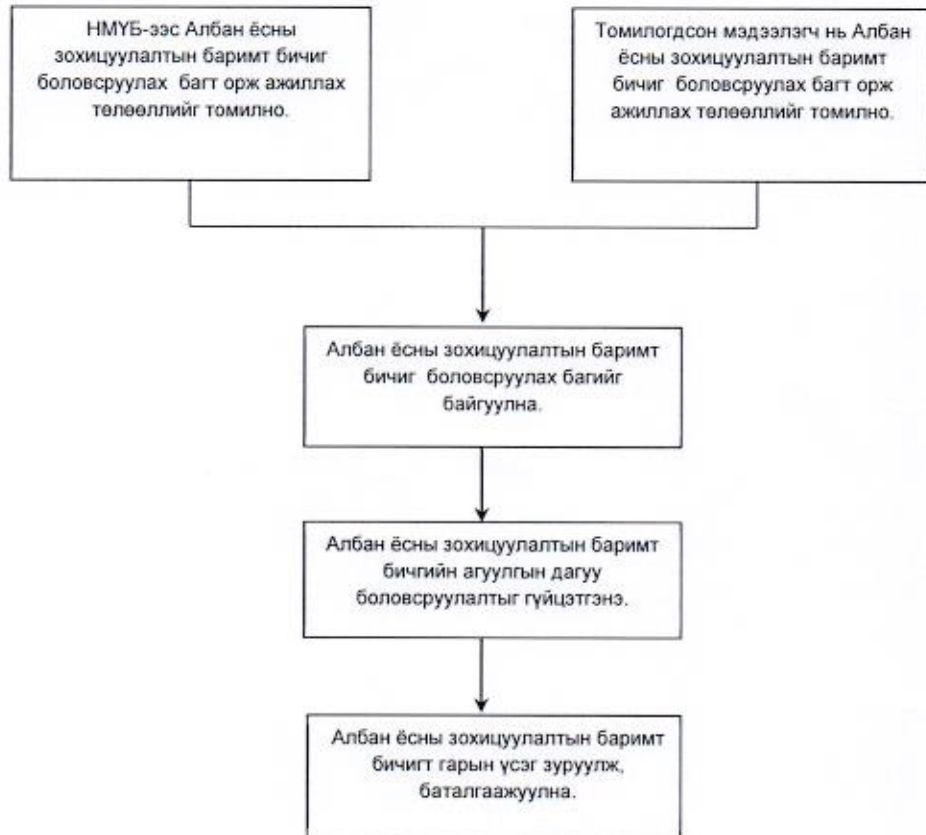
НМҮБ-ээс Албан ёсны зохицуулалтын баримт бичиг боловсруулах багт орж ажиллах төлөөллийг томилно.

Томилогдсон мэдээлэгч нь Албан ёсны зохицуулалтын баримт бичиг боловсруулах багт орж ажиллах төлөөллийг томилно.

Албан ёсны зохицуулалтын баримт бичиг боловсруулах багийг байгуулна.

Албан ёсны зохицуулалтын баримт бичгийн агуулгын дагуу боловсруулалтыг гүйцэтгэнэ.

Албан ёсны зохицуулалтын баримт бичигт гарын үсэг зуруулж, баталгаажуулна.